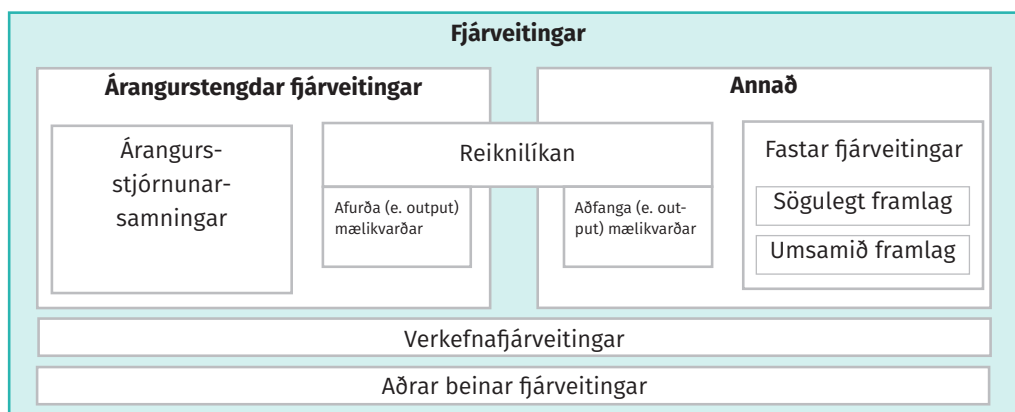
Fjárveitingar

Árangurstengdar fjárveitingar

Árangursstjórnunarsamningar

Reiknilíkan

Afurða (e. output) mælikvarðar

Aðfanga (e. output) mælikvarðar

Annað

Fastar fjárveitingar

Sögulegt framlag

Umsamið framlag

Verkefnafjárveitingar

Aðrar beinar fjárveitingar